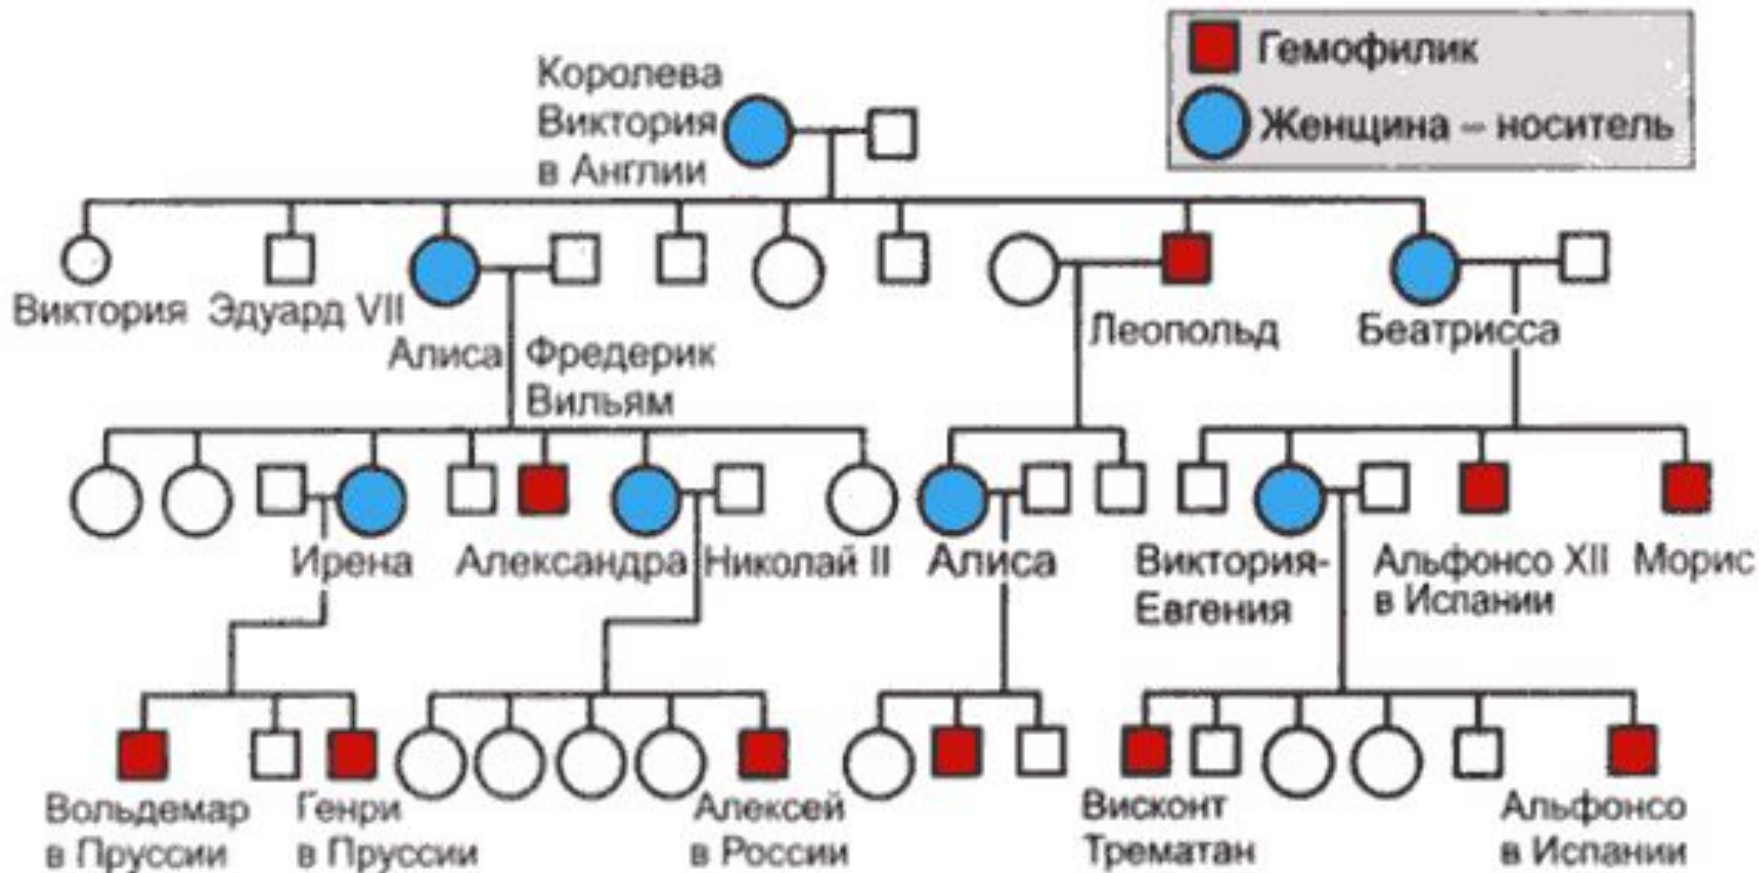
Гемофилик
Женщина – носитель

Королева Виктория в Англии

Виктория
Эдуард VII
Алиса
Фредерик Вильям
Леопольд
Беатрисса

Ирена
Александра
Николай II
Алиса
Виктория-Евгения
Альфонсо XII в Испании
Морис

Вольдемар в Пруссии
Генри в Пруссии
Алексей в России
Висконт Трематан
Альфонсо в Испании